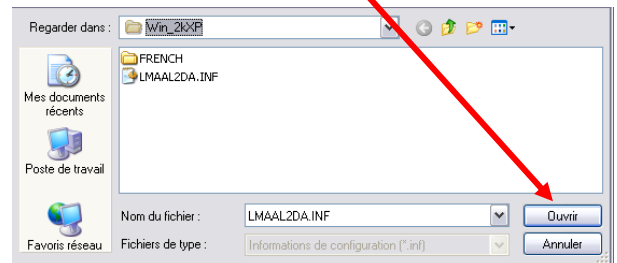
Regarder dans : Win_2kXP

FRENCH
LMAAL2DA.INF

Mes documents récents

Poste de travail

Favoris réseau

Nom du fichier : LMAAL2DA.INF

Fichiers de type : Informations de configuration (*.inf)

Ouvrir

Annuler